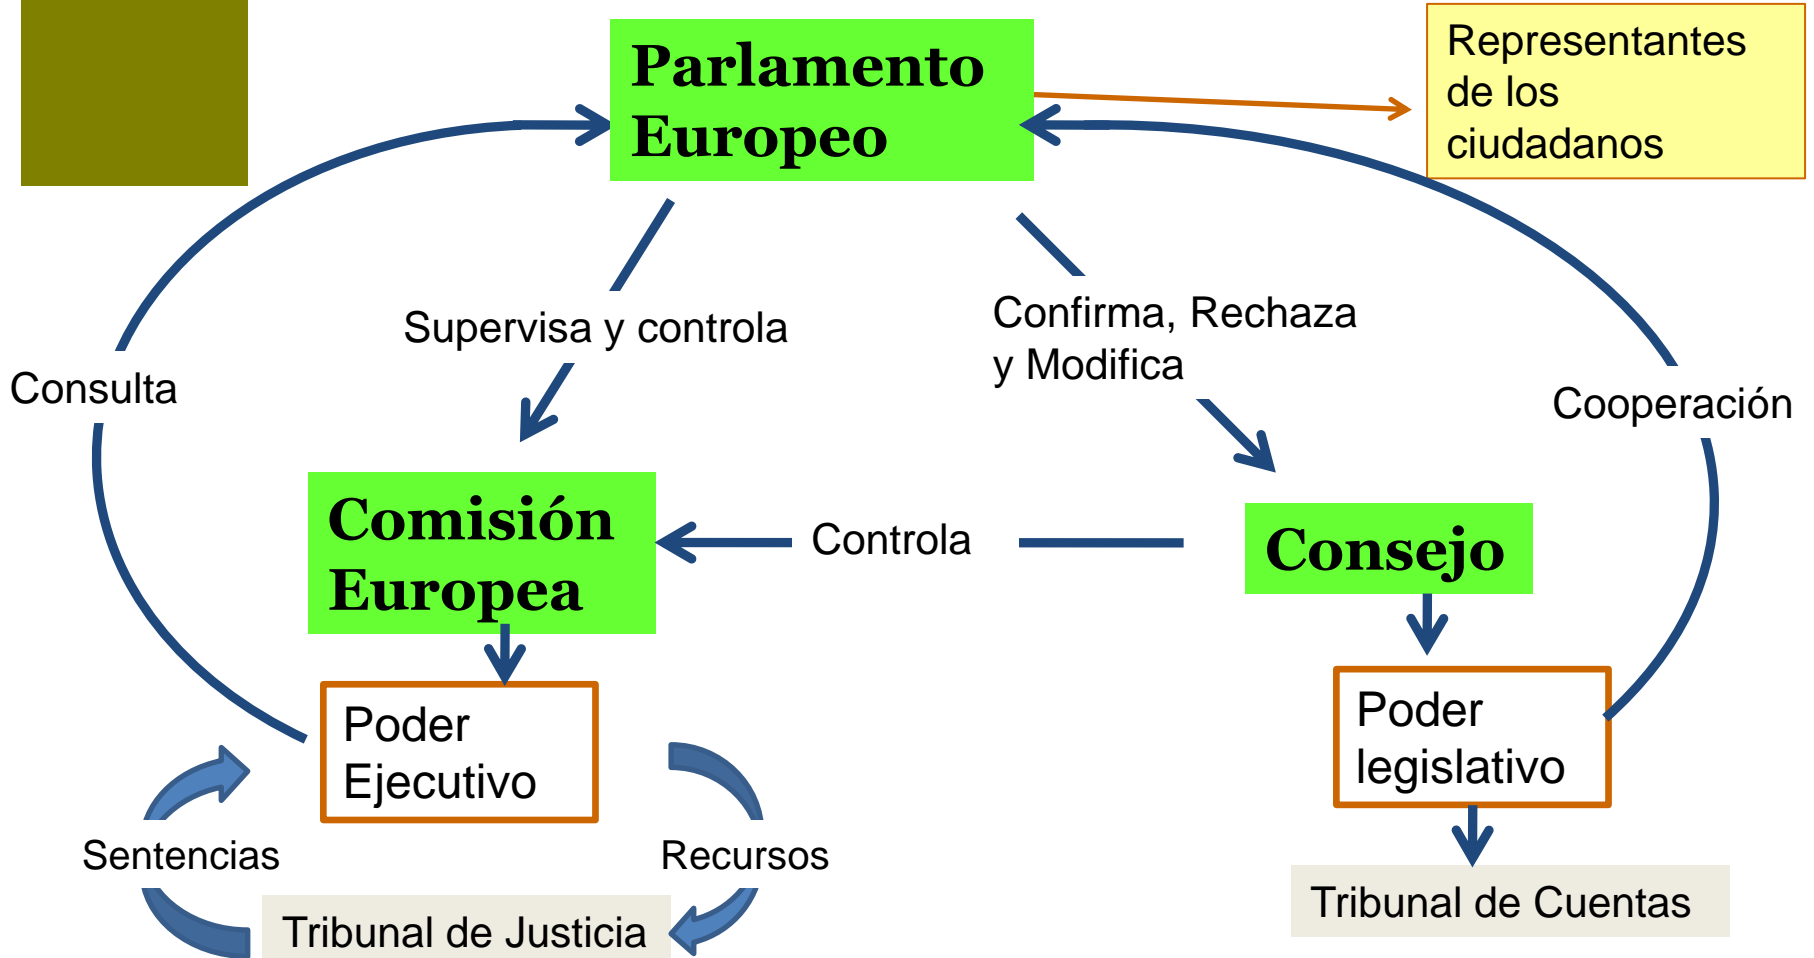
Parlamento Europeo

Representantes de los ciudadanos

Consulta

Supervisa y controla

Confirma, Rechaza y Modifica

Cooperación

Comisión Europea

Controla

Consejo

Poder Ejecutivo

Poder legislativo

Sentencias

Recursos

Tribunal de Justicia

Tribunal de Cuentas